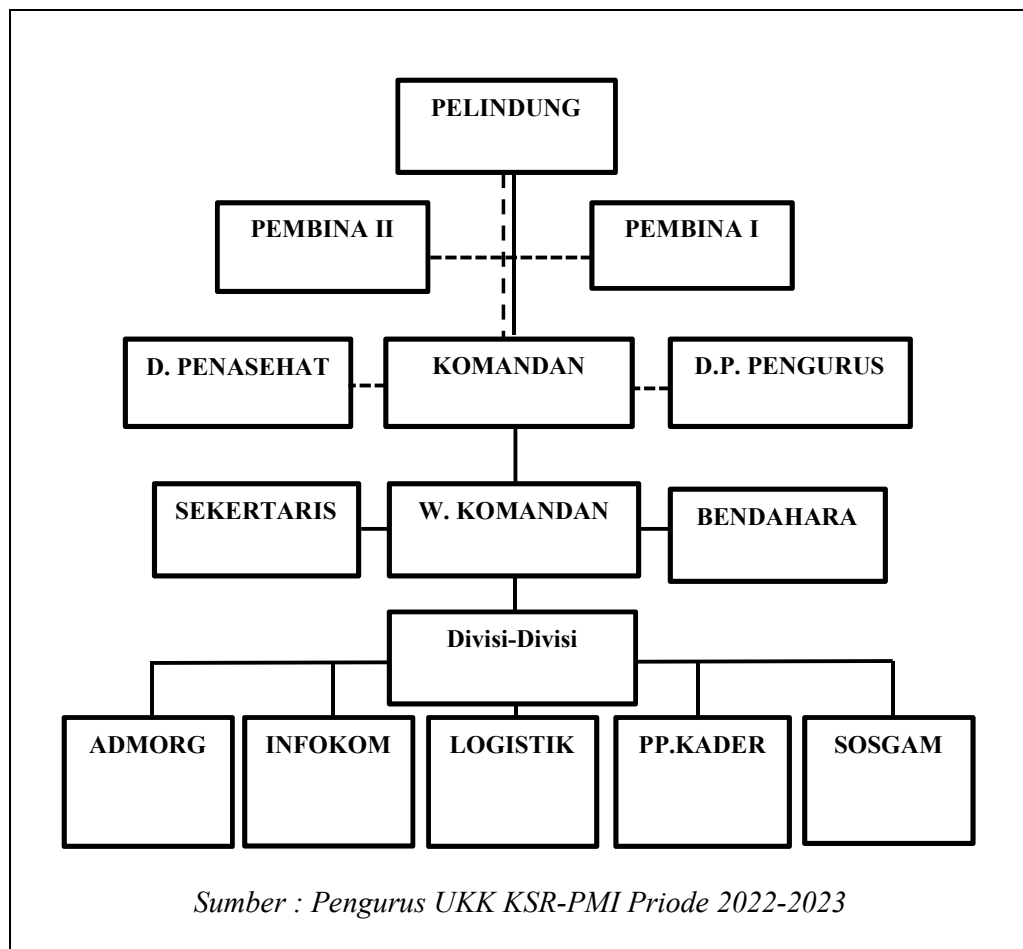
PELINDUNG

PEMBINA II

PEMBINA I

D. PENASEHAT

KOMANDAN

D.P. PENGURUS

SEKERTARIS

W. KOMANDAN

BENDAHARA

Divisi-Divisi

ADMORG

INFOKOM

LOGISTIK

PP.KADER

SOSGAM

Sumber : Pengurus UKK KSR-PMI Priode 2022-2023